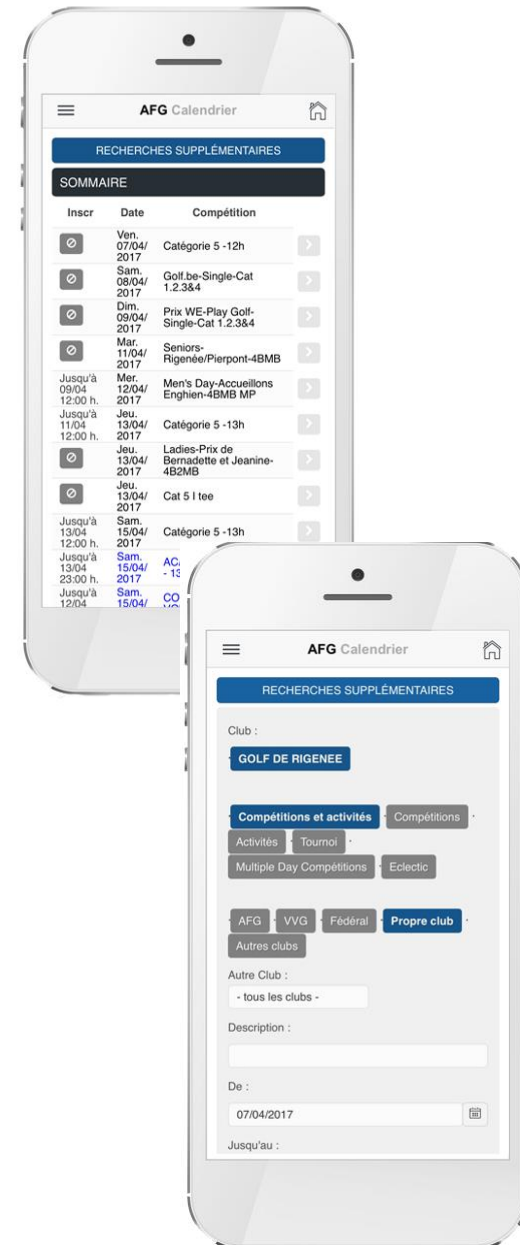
AFG Calendrier

RECHERCHES SUPPLÉMENTAIRES

SOMMAIRE

| Inscr | Date | Compétition |
|---|---|---|
| | Ven. 07/04/ 2017 | Catégorie 5 -12h |
| | Sam. 08/04/ 2017 | Golf.be-Single-Cat 1.2.3&4 |
| | Dim. 09/04/ 2017 | Prix WE-Play Golf-Single-Cat 1.2.3&4 |
| | Mar. 11/04/ 2017 | Seniors-Rigenée/Pierpont-4BMB |
| Jusqu'à 09/04 12:00 h. | Mer. 12/04/ 2017 | Men's Day-Accueillons Enghien-4BMB MP |
| Jusqu'à 11/04 12:00 h. | Jeu. 13/04/ 2017 | Catégorie 5 -13h |
| | Jeu. 13/04/ 2017 | Ladies-Prix de Bernadette et Jeanine-4B2MB |
| | Jeu. 13/04/ 2017 | Cat 5 I tee |
| Jusqu'à 13/04 12:00 h. | Sam. 15/04/ 2017 | Catégorie 5 -13h |
| Jusqu'à 13/04 23:00 h. | Sam. 15/04/ 2017 | AC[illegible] - 13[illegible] |
| Jusqu'à 12/04 | Sam. 15/04/ | CO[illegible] |

AFG Calendrier

RECHERCHES SUPPLÉMENTAIRES

Club :

GOLF DE RIGENEE

Compétitions et activités · Compétitions · Activités · Tournoi · Multiple Day Compétitions · Eclectic

AFG · VVG · Fédéral · Propre club · Autres clubs

Autre Club :

- tous les clubs -

Description :

De :

07/04/2017

Jusqu'au :